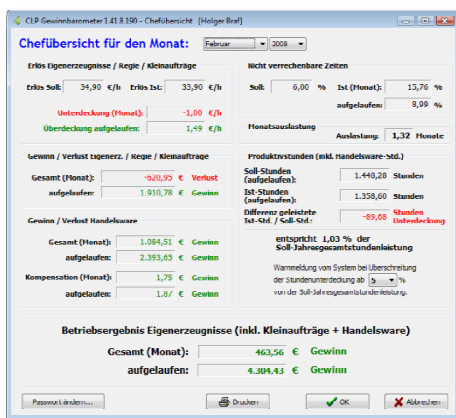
CLP Gewinnbarometer 1.41.8.190 - Chefübersicht [Holger Braf]

Chefübersicht für den Monat: Februar 2008

Erlös Eigenerzeugnisse / Regie / Kleinaufträge

Erlös Soll: 34,90 €/h Erlös Ist: 33,90 €/h

Unterdeckung (Monat): -1,00 €/h

Überdeckung aufgelaufen: 1,49 €/h

Nicht verrechenbare Zeiten

Soll: 6,00 % Ist (Monat): 15,76 %

aufgelaufen: 8,99 %

Monatsauslastung

Auslastung: 1,32 Monate

Gewinn / Verlust Eigenerz. / Regie / Kleinaufträge

Gesamt (Monat): -620,95 € Verlust

aufgelaufen: 1.910,78 € Gewinn

Produktivstunden (inkl. Handelsware-Std.)

Soll-Stunden (aufgelaufen): 1.448,28 Stunden

Ist-Stunden (aufgelaufen): 1.358,60 Stunden

Differenz geleistete Ist-Std. / Soll-Std.: -89,68 Stunden Unterdeckung

entspricht 1,03 % der Soll-Jahresgesamtstundenleistung

Gewinn / Verlust Handelsware

Gesamt (Monat): 1.084,51 € Gewinn

aufgelaufen: 2.393,65 € Gewinn

Kompensation (Monat): 1,75 € Gewinn

aufgelaufen: 1,87 € Gewinn

Warnmeldung vom System bei Überschreitung der Stundenunterdeckung ab 5 % von der Soll-Jahresgesamtstundenleistung.

Betriebsergebnis Eigenerzeugnisse (inkl. Kleinaufträge + Handelsware)

Gesamt (Monat): 463,56 € Gewinn

aufgelaufen: 4.304,43 € Gewinn

Passwort ändern... Drucken OK Abbrechen